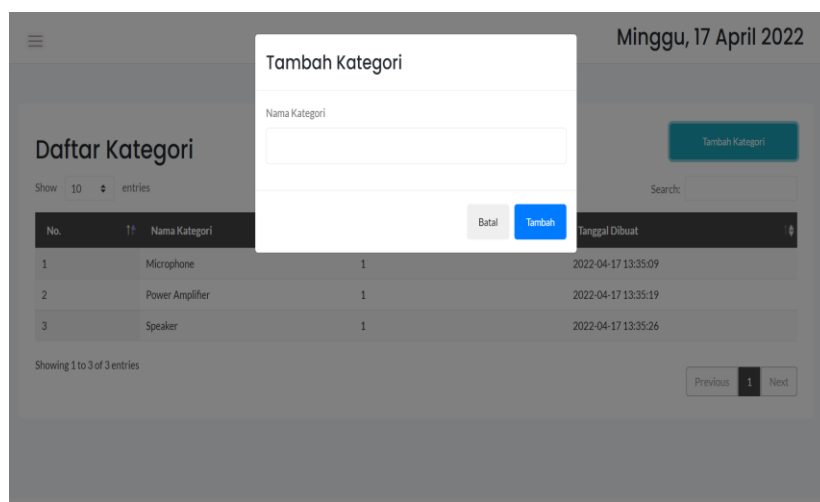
Minggu, 17 April 2022

Tambah Kategori

Nama Kategori

Batal Tambah

Daftar Kategori

Tambah Kategori

Show 10 entries

Search:

| No. | Nama Kategori | | Tanggal Dibuat |
|---|---|---|---|
| 1 | Microphone | 1 | 2022-04-17 13:35:09 |
| 2 | Power Amplifier | 1 | 2022-04-17 13:35:19 |
| 3 | Speaker | 1 | 2022-04-17 13:35:26 |

Showing 1 to 3 of 3 entries

Previous 1 Next